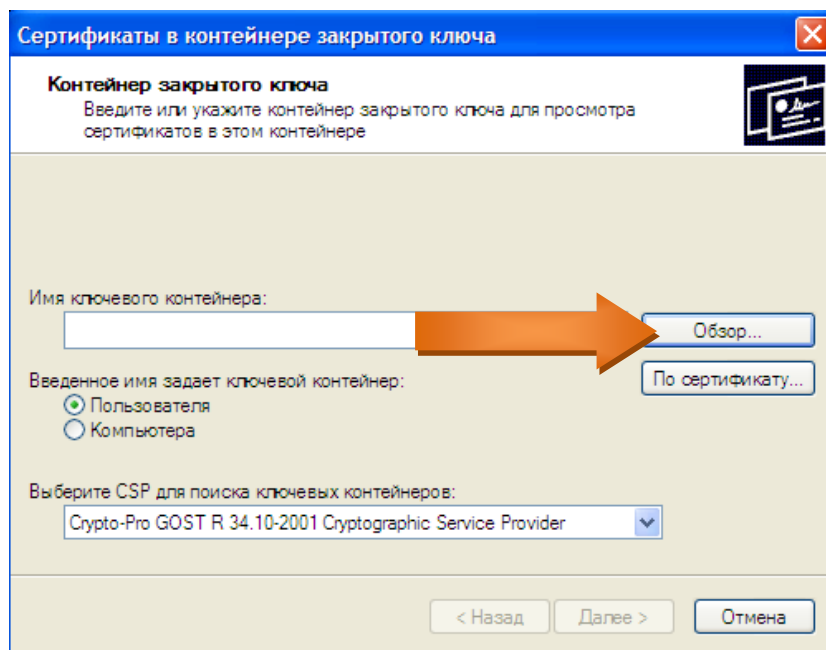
Сертификаты в контейнере закрытого ключа

Контейнер закрытого ключа

Введите или укажите контейнер закрытого ключа для просмотра сертификатов в этом контейнере

Имя ключевого контейнера:

Обзор...

Введенное имя задает ключевой контейнер:

По сертификату...

Пользователя

Компьютера

Выберите CSP для поиска ключевых контейнеров:

Crypto-Pro GOST R 34.10-2001 Cryptographic Service Provider

< Назад

Далее >

Отмена